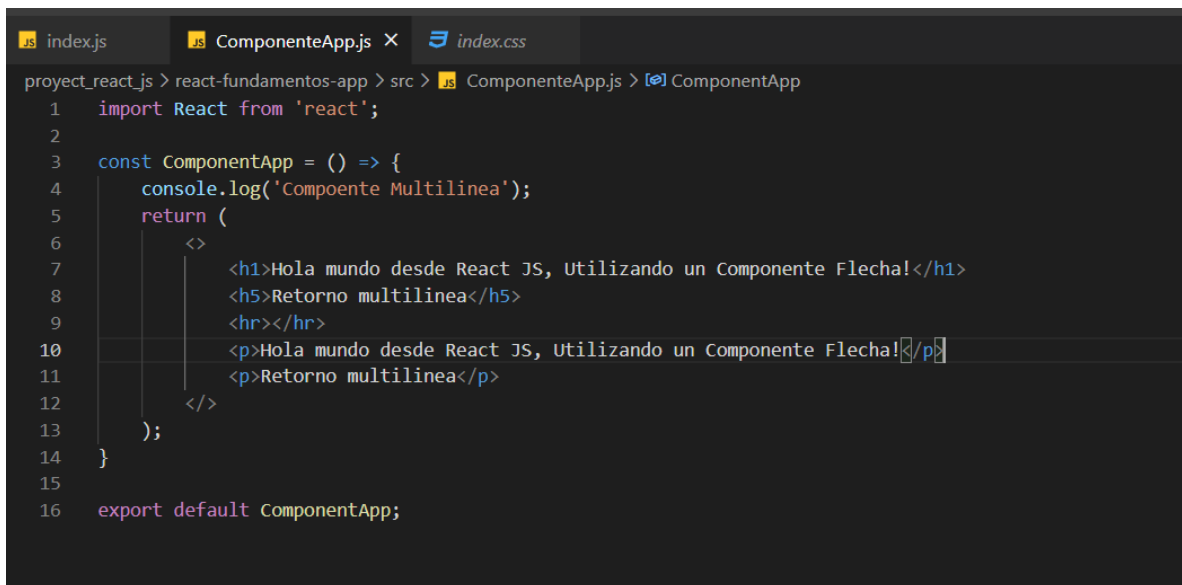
JS index.js   JS ComponenteApp.js ×   index.css

proyect_react_js > react-fundamentos-app > src > JS ComponenteApp.js > ComponentApp

1 import React from 'react';
2
3 const ComponentApp = () => {
4     console.log('Compoente Multilinea');
5     return (
6         <>
7             <h1>Hola mundo desde React JS, Utilizando un Componente Flecha!</h1>
8             <h5>Retorno multilinea</h5>
9             <hr></hr>
10            <p>Hola mundo desde React JS, Utilizando un Componente Flecha!</p>
11            <p>Retorno multilinea</p>
12        </>
13    );
14 }
15
16 export default ComponentApp;